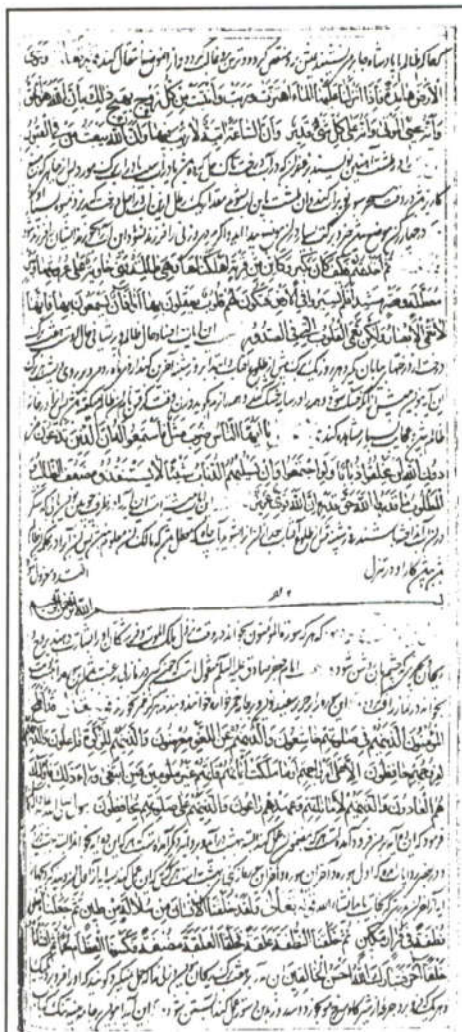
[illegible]

وَتَرَى الْأَرْضَ هَامِدَةً فَإِذَا أَنْزَلْنَا عَلَيْهَا الْمَاءَ اهْتَزَّتْ وَرَبَتْ وَأَنْبَتَتْ مِنْ كُلِّ زَوْجٍ بَهِيجٍ ذَٰلِكَ بِأَنَّ اللَّهَ هُوَ الْحَقُّ وَأَنَّهُ يُحْيِي الْمَوْتَىٰ وَأَنَّهُ عَلَىٰ كُلِّ شَيْءٍ قَدِيرٌ وَأَنَّ السَّاعَةَ آتِيَةٌ لَا رَيْبَ فِيهَا وَأَنَّ اللَّهَ يَبْعَثُ مَنْ فِي الْقُبُورِ

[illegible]

ثُمَّ مِنْهُمْ ... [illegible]

أَفَلَمْ يَسِيرُوا فِي الْأَرْضِ فَتَكُونَ لَهُمْ قُلُوبٌ يَعْقِلُونَ بِهَا أَوْ آذَانٌ يَسْمَعُونَ بِهَا فَإِنَّهَا لَا تَعْمَى الْأَبْصَارُ وَلَٰكِنْ تَعْمَى الْقُلُوبُ الَّتِي فِي الصُّدُورِ

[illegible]

يَا أَيُّهَا النَّاسُ ضُرِبَ مَثَلٌ فَاسْتَمِعُوا لَهُ إِنَّ الَّذِينَ تَدْعُونَ مِنْ دُونِ اللَّهِ لَنْ يَخْلُقُوا ذُبَابًا وَلَوِ اجْتَمَعُوا لَهُ وَإِنْ يَسْلُبْهُمُ الذُّبَابُ شَيْئًا لَا يَسْتَنْقِذُوهُ مِنْهُ ضَعُفَ الطَّالِبُ وَالْمَطْلُوبُ مَا قَدَرُوا اللَّهَ حَقَّ قَدْرِهِ

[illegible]

سورة المؤمنون

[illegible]

قَدْ أَفْلَحَ الْمُؤْمِنُونَ الَّذِينَ هُمْ فِي صَلَاتِهِمْ خَاشِعُونَ وَالَّذِينَ هُمْ عَنِ اللَّغْوِ مُعْرِضُونَ ... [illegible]

أُولَٰئِكَ هُمُ الْوَارِثُونَ الَّذِينَ يَرِثُونَ الْفِرْدَوْسَ هُمْ فِيهَا خَالِدُونَ

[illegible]

وَلَقَدْ خَلَقْنَا الْإِنْسَانَ مِنْ سُلَالَةٍ مِنْ طِينٍ ثُمَّ جَعَلْنَاهُ نُطْفَةً فِي قَرَارٍ مَكِينٍ ثُمَّ خَلَقْنَا النُّطْفَةَ عَلَقَةً فَخَلَقْنَا الْعَلَقَةَ مُضْغَةً فَخَلَقْنَا الْمُضْغَةَ عِظَامًا فَكَسَوْنَا الْعِظَامَ لَحْمًا ثُمَّ أَنْشَأْنَاهُ خَلْقًا آخَرَ فَتَبَارَكَ اللَّهُ أَحْسَنُ الْخَالِقِينَ

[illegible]